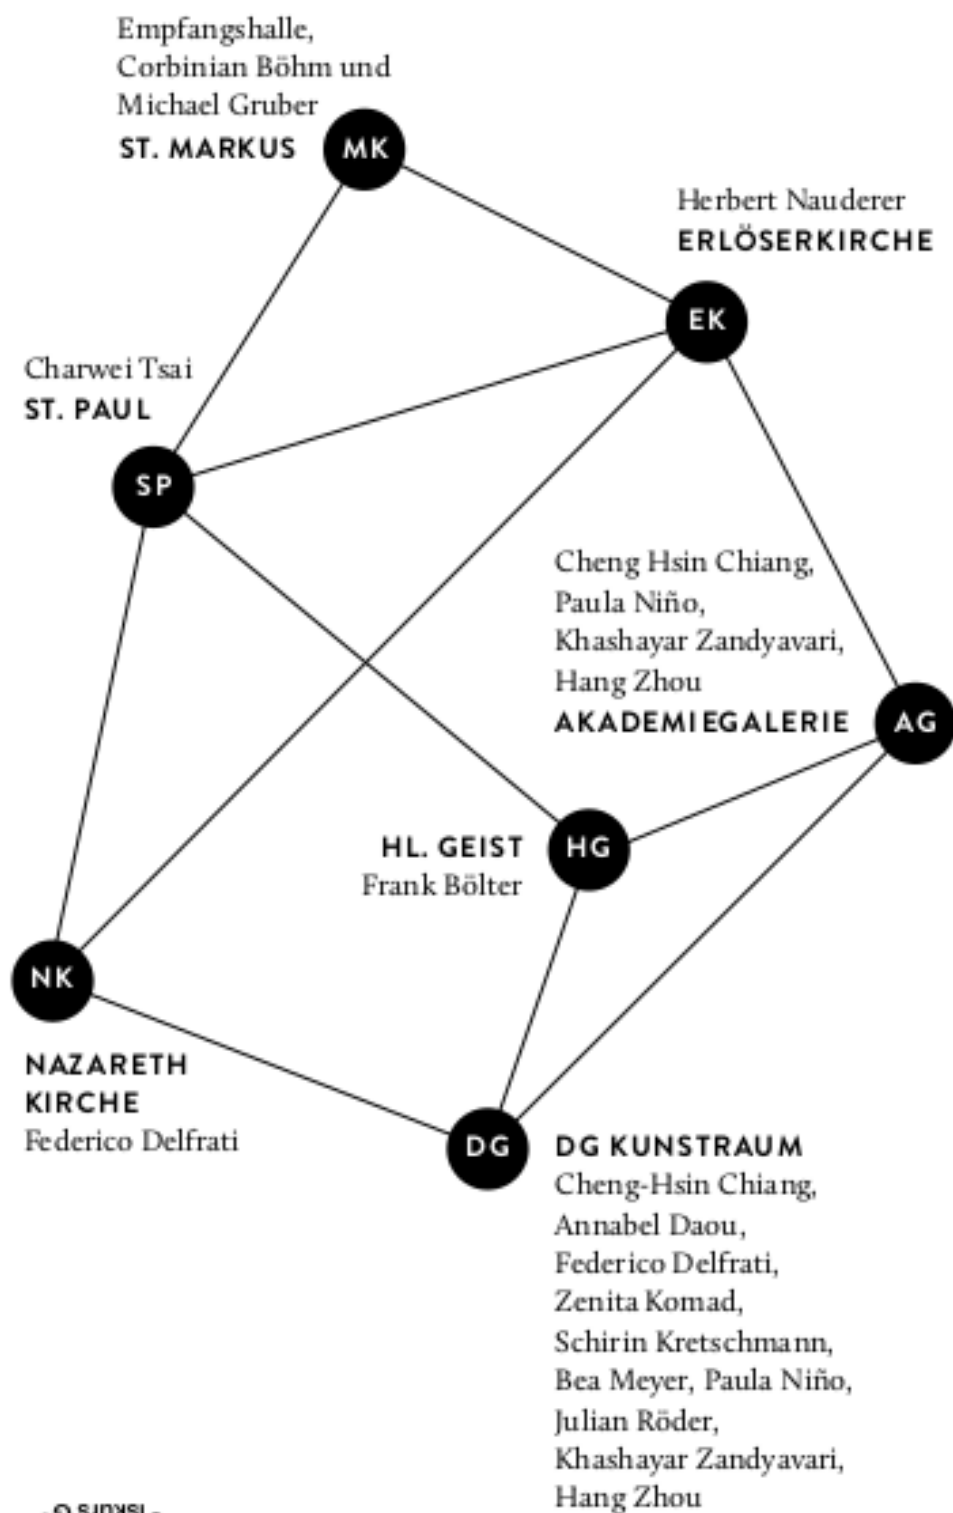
Empfangshalle,
Corbinian Böhm und
Michael Gruber
ST. MARKUS

MK

Herbert Nauderer
ERLÖSERKIRCHE

EK

Charwei Tsai
ST. PAUL

SP

Cheng Hsin Chiang,
Paula Niño,
Khashayar Zandyavari,
Hang Zhou
AKADEMIEGALERIE

AG

HL. GEIST
Frank Bölter

HG

NK

NAZARETH
KIRCHE
Federico Delfrati

DG

DG KUNSTRAUM
Cheng-Hsin Chiang,
Annabel Daou,
Federico Delfrati,
Zenita Komad,
Schirin Kretschmann,
Bea Meyer, Paula Niño,
Julian Röder,
Khashayar Zandyavari,
Hang Zhou

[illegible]